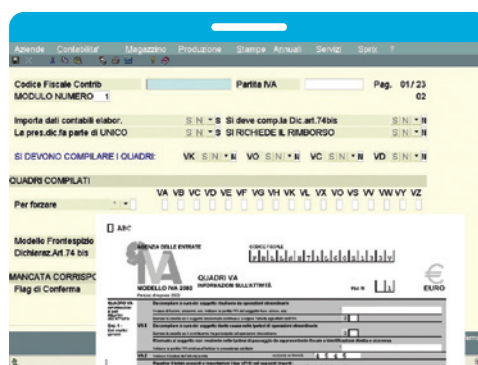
Aziende Contabilita' Magazzino Produzione Stampe Annuali Servizi Sprix ?

Codice Fiscale Contrib
Partita IVA
Pag. 01/23
MODULO NUMERO 1
02

Importa dati contabili elabor. S N S
Si deve comp.la Dic.art.74bis S N N
Le pres.dic.fa parte di UNICO S N S
SI RICHIEDE IL RIMBORSO S N N

SI DEVONO COMPILARE I QUADRI: VK S N N VO S N N VC S N N VD S N N

QUADRI COMPILATI
VA VB VC VD VE VF VG VH VK VL VX VO VS VV VW VY VZ
Per forzare

Modello Frontespizio
Dichiaraz.Art.74 bis

MANCATA CORRISP
Flag di Conferma

ABC
AGENZIA DELLE ENTRATE
CODICE FISCALE
MODELLO IVA 2003
IVA
QUADRI VA
INFORMAZIONI SULL'ATTIVITÀ
Mod. N.
€
EURO
VA1
VA2
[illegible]